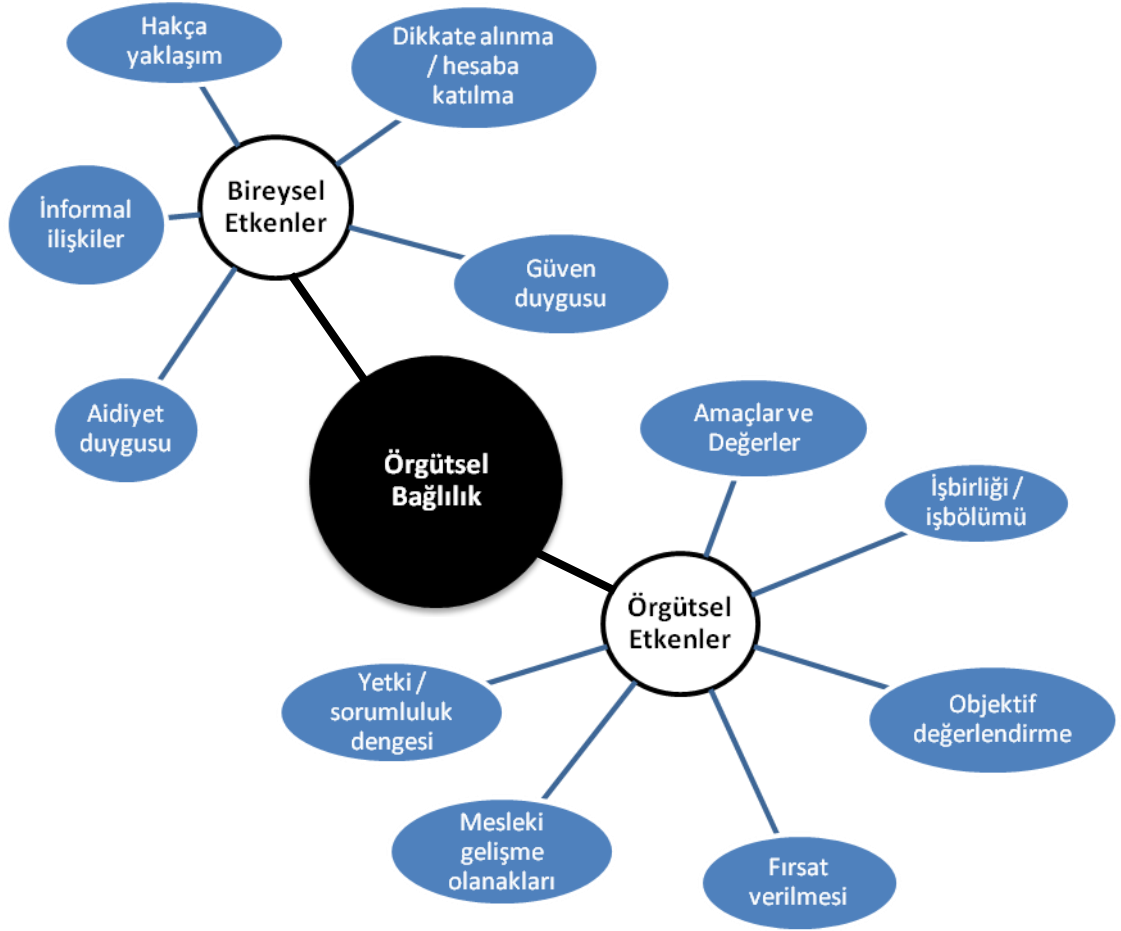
Hakça yaklaşım

Dikkate alınma / hesaba katılma

İnformal ilişkiler

Bireysel Etkenler

Güven duygusu

Aidiyet duygusu

Örgütsel Bağlılık

Amaçlar ve Değerler

İşbirliği / işbölümü

Örgütsel Etkenler

Yetki / sorumluluk dengesi

Objektif değerlendirme

Mesleki gelişme olanakları

Fırsat verilmesi